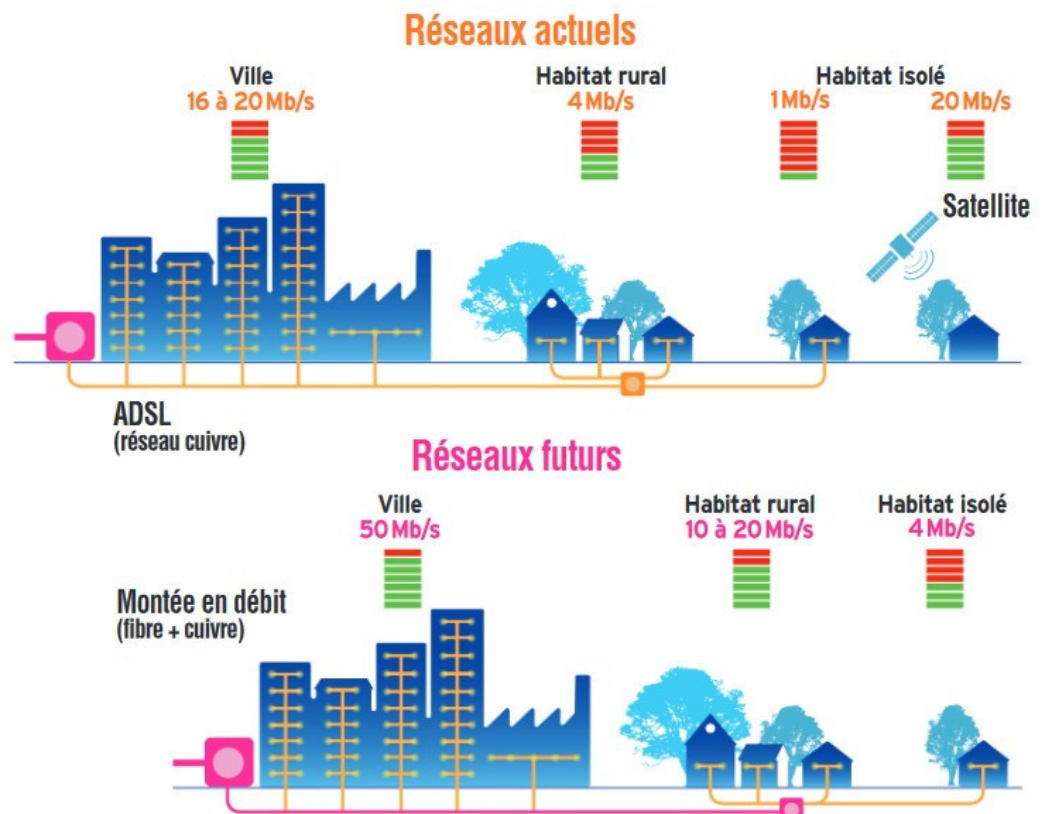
Réseaux actuels

Ville
16 à 20 Mb/s

Habitat rural
4 Mb/s

Habitat isolé
1 Mb/s
20 Mb/s

Satellite

ADSL
(réseau cuivre)

Réseaux futurs

Ville
50 Mb/s

Habitat rural
10 à 20 Mb/s

Habitat isolé
4 Mb/s

Montée en débit
(fibre + cuivre)